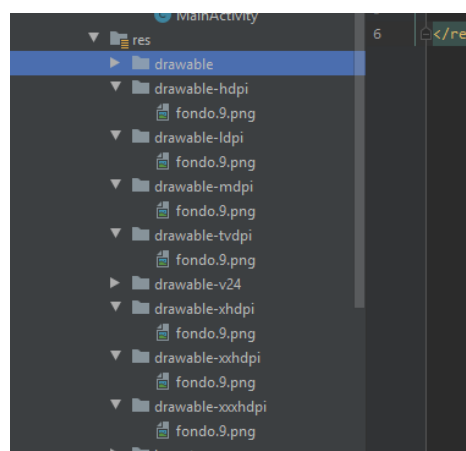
MainActivity
res
drawable
drawable-hdpi
fondo.9.png
drawable-ldpi
fondo.9.png
drawable-mdpi
fondo.9.png
drawable-tvdpi
fondo.9.png
drawable-v24
drawable-xhdpi
fondo.9.png
drawable-xxhdpi
fondo.9.png
drawable-xxxhdpi
fondo.9.png

6 </re